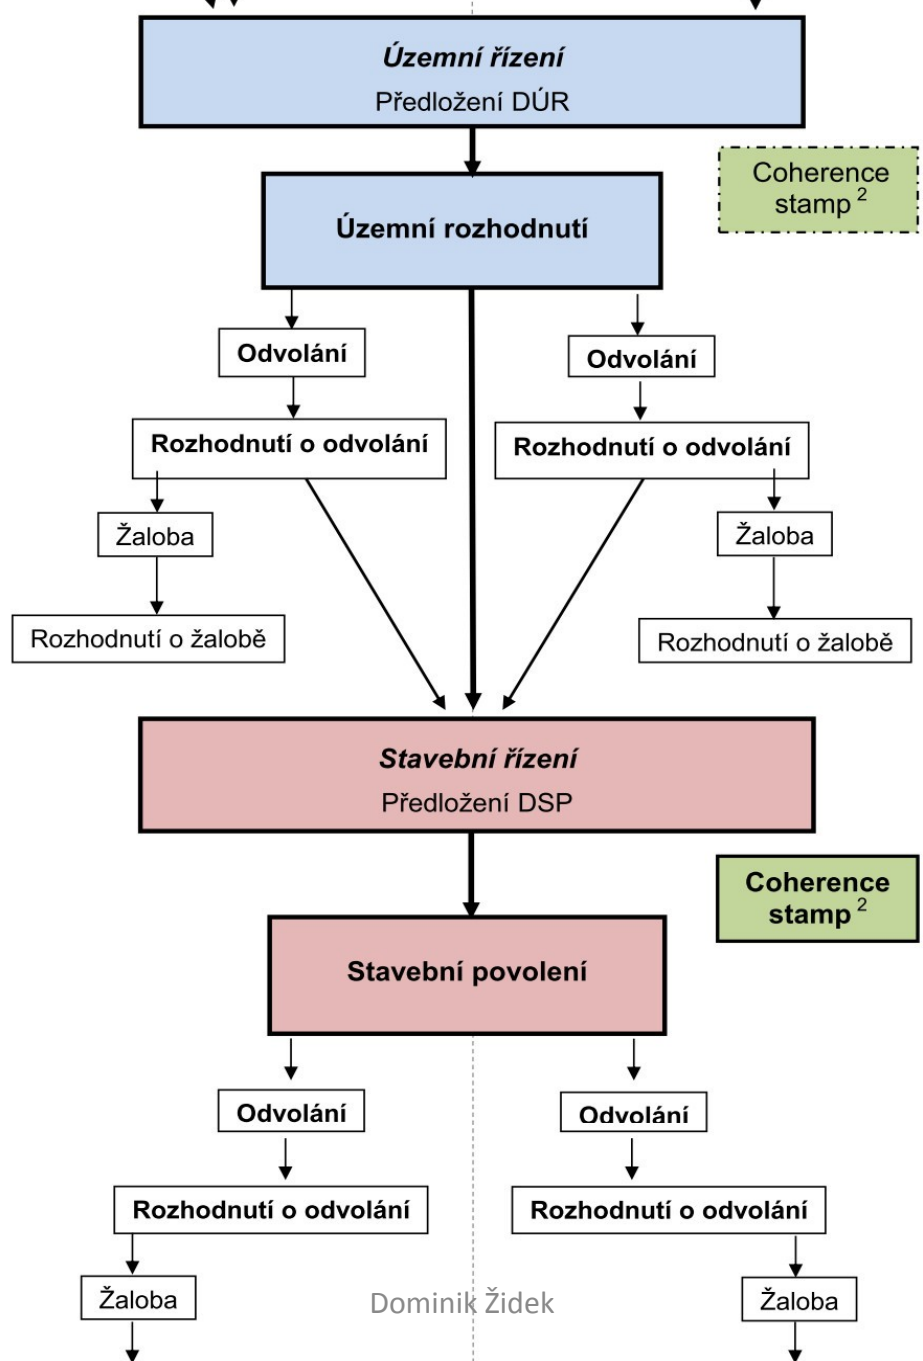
Územní řízení
Předložení DÚR

Coherence stamp $^{2}$

Územní rozhodnutí

Odvolání

Rozhodnutí o odvolání

Žaloba

Rozhodnutí o žalobě

Odvolání

Rozhodnutí o odvolání

Žaloba

Rozhodnutí o žalobě

Stavební řízení
Předložení DSP

Coherence stamp $^{2}$

Stavební povolení

Odvolání

Rozhodnutí o odvolání

Žaloba

Odvolání

Rozhodnutí o odvolání

Žaloba

Dominik Židek